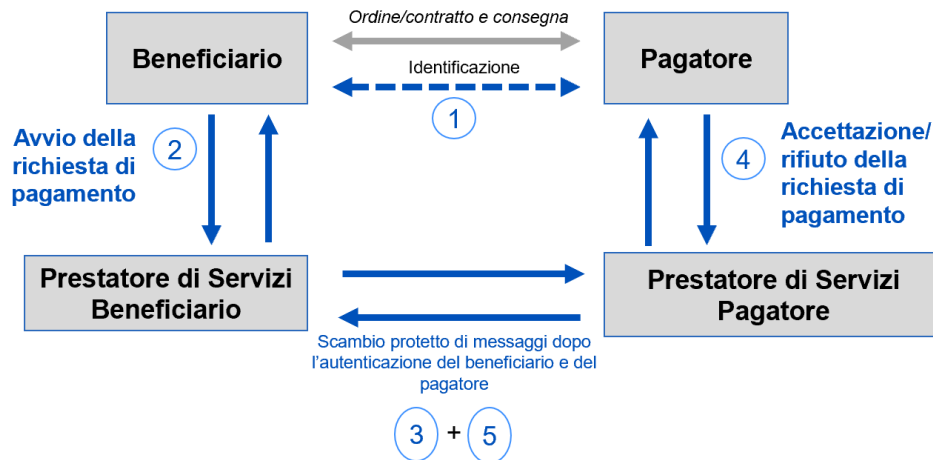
Beneficiario

Ordine/contratto e consegna

Identificazione

1

Pagatore

Avvio della richiesta di pagamento

2

4

Accettazione/ rifiuto della richiesta di pagamento

Prestatore di Servizi Beneficiario

Prestatore di Servizi Pagatore

Scambio protetto di messaggi dopo l'autenticazione del beneficiario e del pagatore

3 + 5